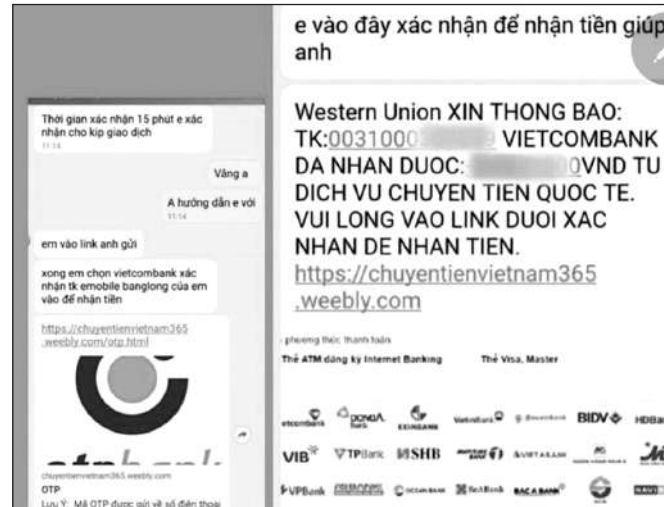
Thời gian xác nhận 15 phút e xác nhận cho kịp giao dịch
11:14

Vâng a

A hướng dẫn e với
11:14

em vào link anh gửi

xong em chọn vietcombank xác nhận tk emobile banglong của em vào để nhận tiền

https://chuyentienvietnam365.weebly.com/otp.html

chuyentienvietnam365.weebly.com
OTP
Lưu Ý: Mã OTP được gửi về số điện thoại

e vào đây xác nhận để nhận tiền giúp anh

Western Union XIN THONG BAO: TK:0031000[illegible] VIETCOMBANK DA NHAN DUOC: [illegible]0VND TU DICH VU CHUYEN TIEN QUOC TE. VUI LONG VAO LINK DUOI XAC NHAN DE NHAN TIEN. https://chuyentienvietnam365.weebly.com

phương thức thanh toán
Thẻ ATM đăng ký Internet Banking
Thẻ Visa, Master

etcombank DONGA Bank EXIMBANK VietinBank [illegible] BIDV HDBank
VIB TPBank MSHB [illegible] VIETABANK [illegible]
VPBank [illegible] OCEANBANK SeABank BACABANK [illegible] NAVIBANK